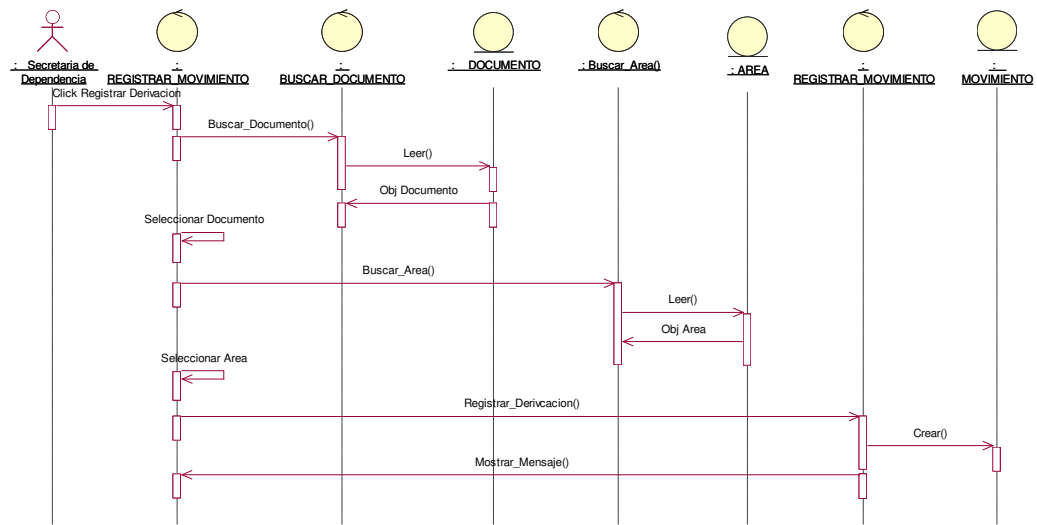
: Secretaria de Dependencia

: REGISTRAR_MOVIMIENTO

: BUSCAR_DOCUMENTO

: DOCUMENTO

: Buscar_Area()

: AREA

: REGISTRAR_MOVIMIENTO

: MOVIMIENTO

Click Registrar Derivacion

Buscar_Documento()

Leer()

Obj Documento

Seleccionar Documento

Buscar_Area()

Leer()

Obj Area

Seleccionar Area

Registrar_Derivcacion()

Crear()

Mostrar_Mensaje()